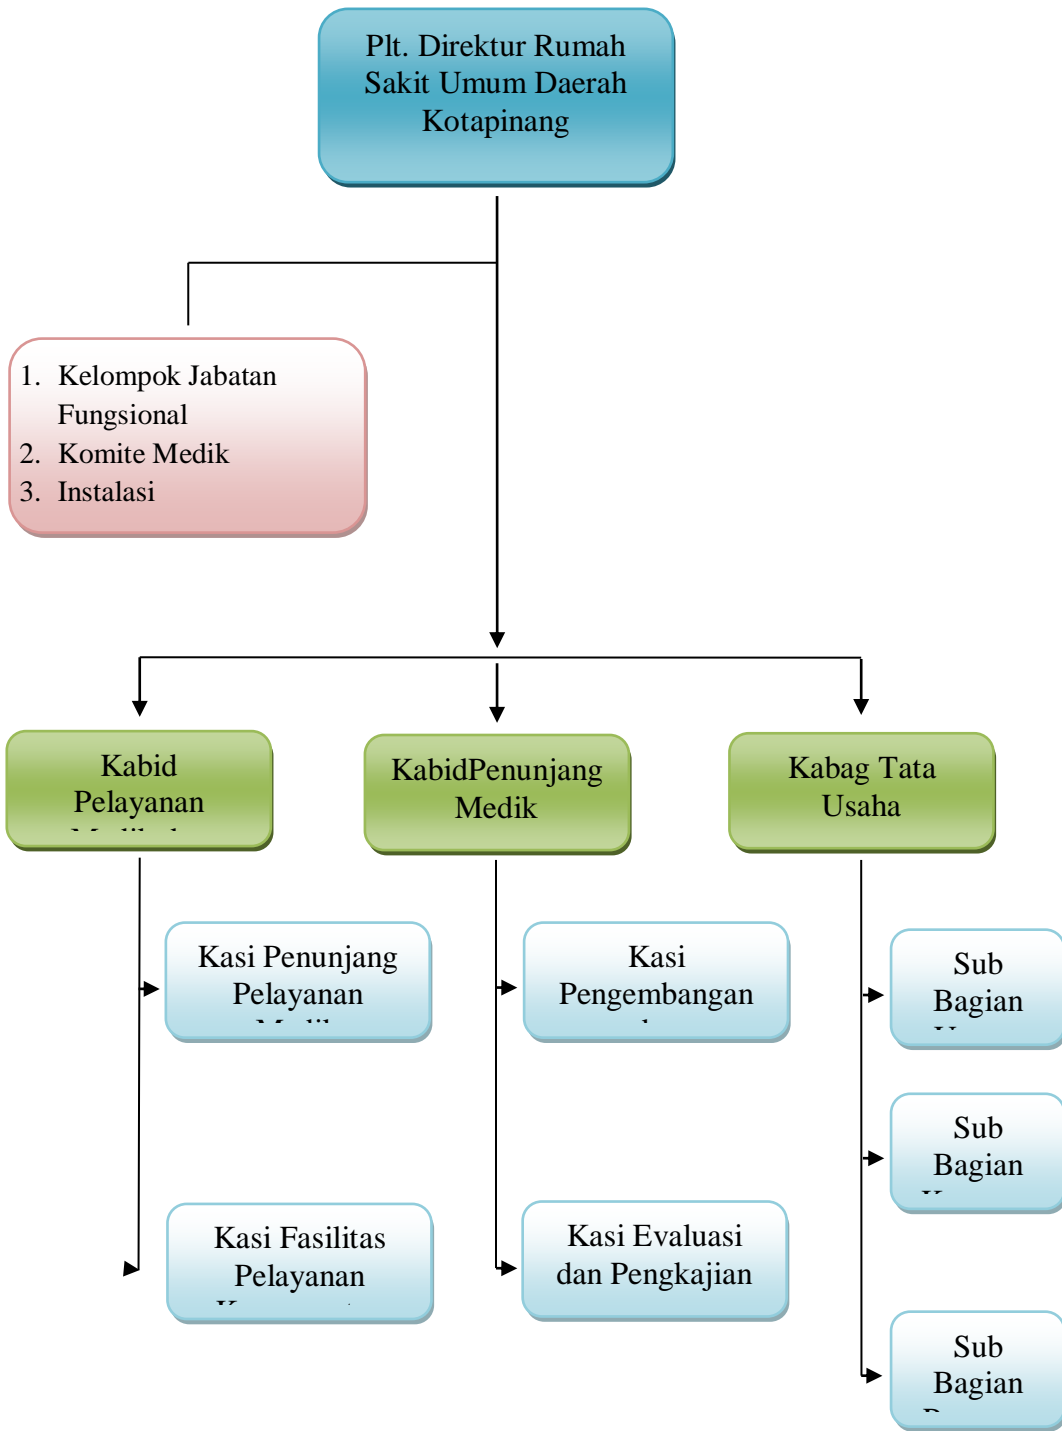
Plt. Direktur Rumah Sakit Umum Daerah Kotapinang

1. Kelompok Jabatan Fungsional
2. Komite Medik
3. Instalasi

Kabid Pelayanan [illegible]

KabidPenunjang Medik

Kabag Tata Usaha

Kasi Penunjang Pelayanan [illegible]

Kasi Pengembangan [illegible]

Sub Bagian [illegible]

Sub Bagian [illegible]

Kasi Fasilitas Pelayanan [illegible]

Kasi Evaluasi dan Pengkajian

Sub Bagian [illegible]